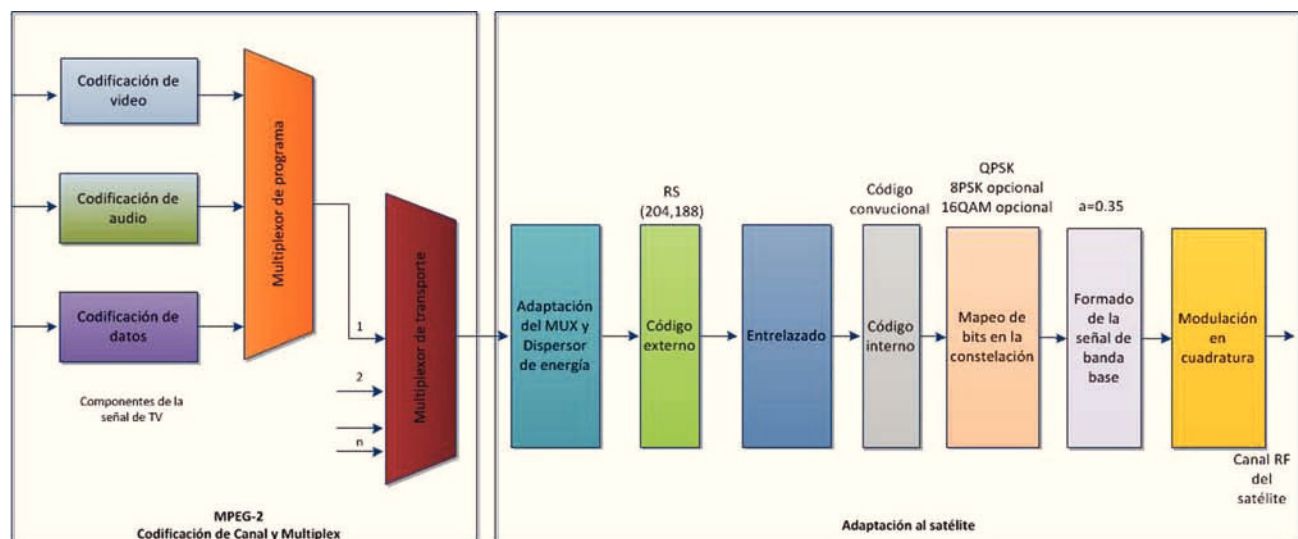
Codificación de video

Codificación de audio

Codificación de datos

Multiplexor de programa

Componentes de la señal de TV

1

2

n

Multiplexor de transporte

MPEG-2
Codificación de Canal y Multiplex

Adaptación del MUX y Dispersor de energía

RS
(204,188)

Código externo

Entrelazado

Código convucional

Código interno

QPSK
8PSK opcional
16QAM opcional

Mapeo de bits en la constelación

a=0.35

Formado de la señal de banda base

Modulación en cuadratura

Canal RF del satélite

Adaptación al satélite